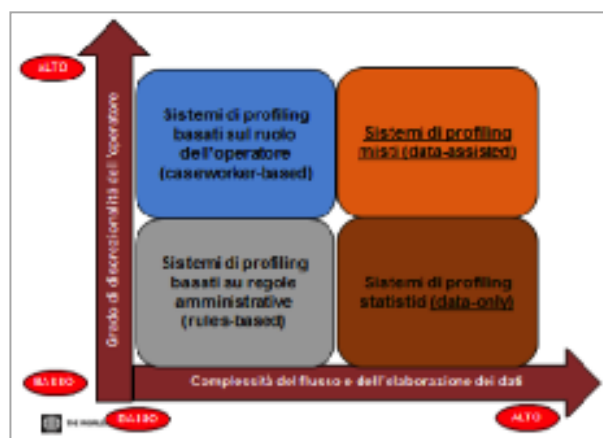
ALTO

Grado di discrezionalità dell'operatore

Sistemi di profiling basati sul ruolo dell'operatore (caseworker-based)

Sistemi di profiling misti (data-assisted)

Sistemi di profiling basati su regole amministrative (rules-based)

Sistemi di profiling statistici (data-only)

BASSO

Complessità del flusso e dell'elaborazione dei dati

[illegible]

BASSO

ALTO